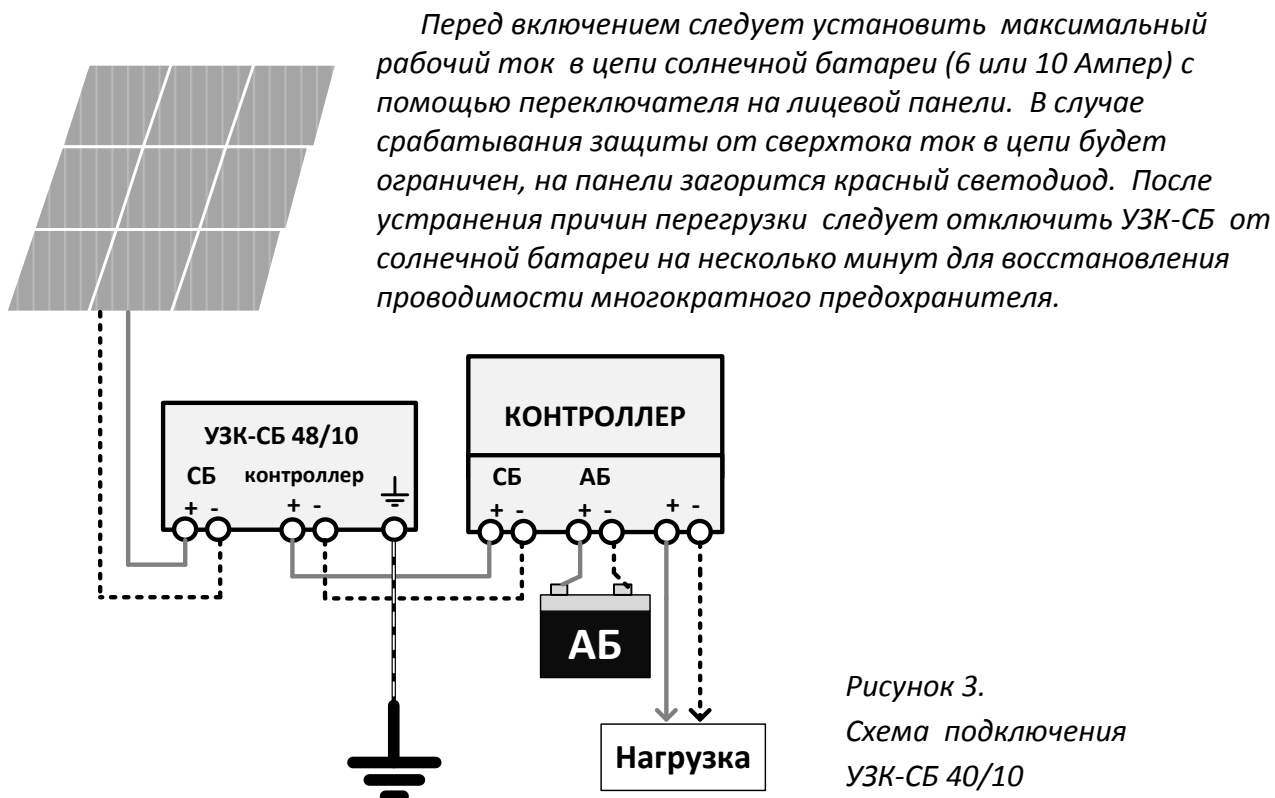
Перед включением следует установить максимальный рабочий ток в цепи солнечной батареи (6 или 10 Ампер) с помощью переключателя на лицевой панели. В случае срабатывания защиты от сверхтока ток в цепи будет ограничен, на панели загорится красный светодиод. После устранения причин перегрузки следует отключить УЗК-СБ от солнечной батареи на несколько минут для восстановления проводимости многократного предохранителя.

УЗК-СБ 48/10
СБ
контроллер
+ -
+ -

КОНТРОЛЛЕР
СБ
АБ
+ -
+ -
+ -

АБ

Нагрузка

Рисунок 3.
Схема подключения
УЗК-СБ 40/10